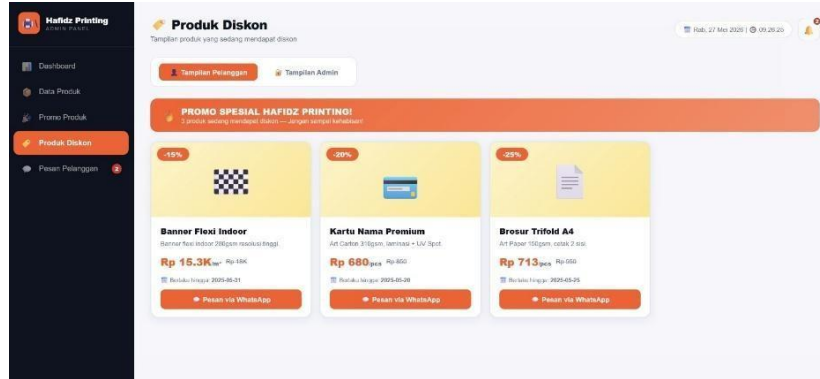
Hafidz Printing
ADMIN PANEL

Dashboard
Data Produk
Promo Produk
Produk Diskon
Pesan Pelanggan 2

Produk Diskon
Tampilan produk yang sedang mendapat diskon

Rab, 27 Mei 2026 | 09.26.26

Tampilan Pelanggan
Tampilan Admin

PROMO SPESIAL HAFIDZ PRINTING!
3 produk sedang mendapat diskon — Jangan sampai kehabisan!

-15%
Banner Flexi Indoor
Banner flexi indoor 280gsm resolusi tinggi
Rp 15.3K/m² Rp 18K
Berlaku hingga 2025-05-31
Pesan via WhatsApp

-20%
Kartu Nama Premium
Art Carton 310gsm, laminasi + UV Spot
Rp 680/pcs Rp 850
Berlaku hingga 2025-05-20
Pesan via WhatsApp

-25%
Brosur Trifold A4
Art Paper 150gsm, cetak 2 sisi
Rp 713/pcs Rp 950
Berlaku hingga 2025-05-25
Pesan via WhatsApp